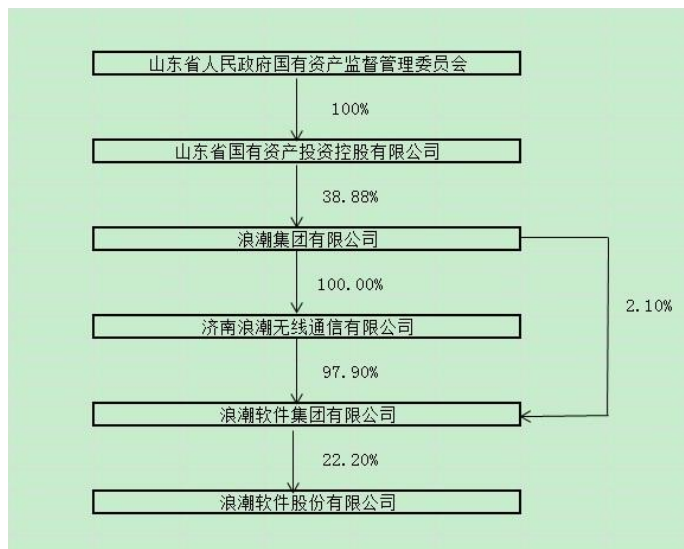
山东省人民政府国有资产监督管理委员会

100%

山东省国有资产投资控股有限公司

38.88%

浪潮集团有限公司

100.00%

2.10%

济南浪潮无线通信有限公司

97.90%

浪潮软件集团有限公司

22.20%

浪潮软件股份有限公司